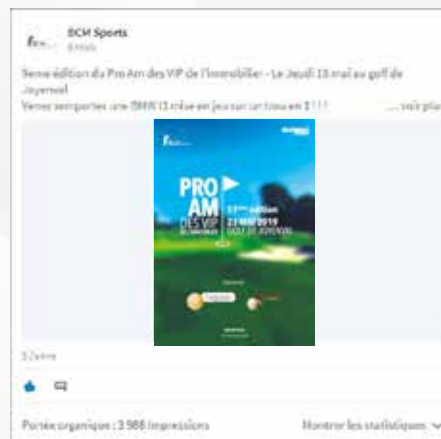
ECM Sports
8 mois

Seme édition du Pro Am des VIP de l'Immobilier - Le Jeudi 18 mai au golf de Joyenval
Venez remporter une BMW i3 mise en jeu sur un trou en 1 ! ! ! ... voir plus

PRO AM
DES VIP
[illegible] édition
23 MAI 2019
GOLF DE JOYENVAL

5 J'aime

Portée organique : 3 988 impressions
Montrer les statistiques